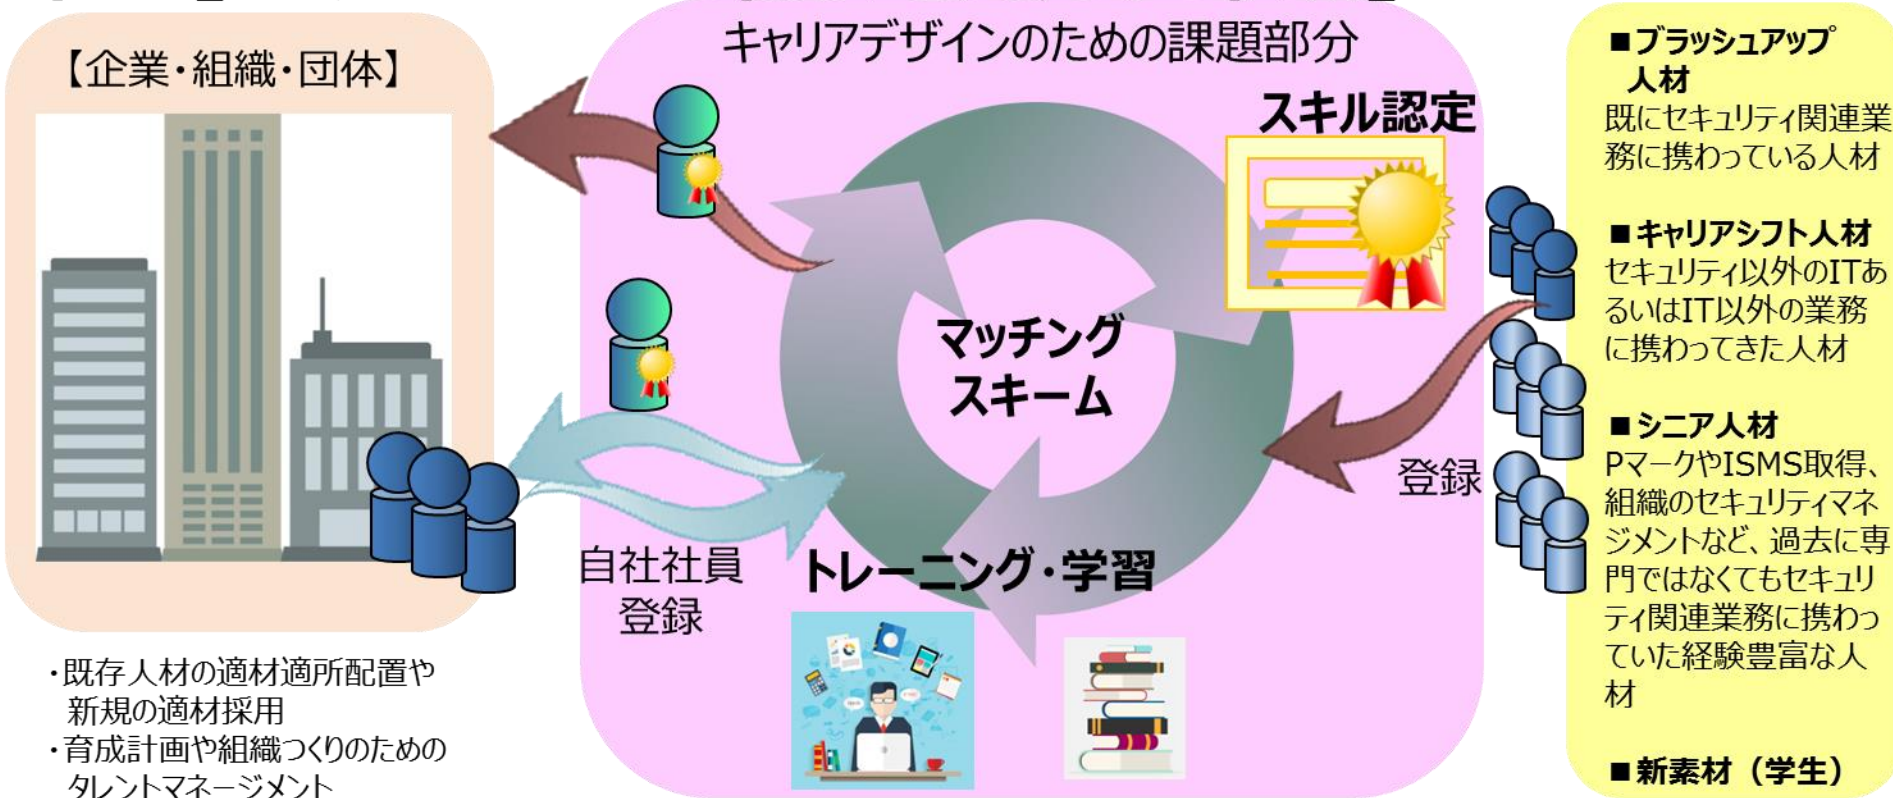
【企業・組織・団体】

・既存人材の適材適所配置や新規の適材採用
・育成計画や組織つくりのためのタレントマネージメント

キャリアデザインのための課題部分

スキル認定

マッチングスキーム

トレーニング・学習

自社社員登録

登録

■ブラッシュアップ人材
既にセキュリティ関連業務に携わっている人材

■キャリアシフト人材
セキュリティ以外のITあるいはIT以外の業務に携わってきた人材

■シニア人材
PマークやISMS取得、組織のセキュリティマネジメントなど、過去に専門ではなくてもセキュリティ関連業務に携わっていた経験豊富な人材

■新素材（学生）